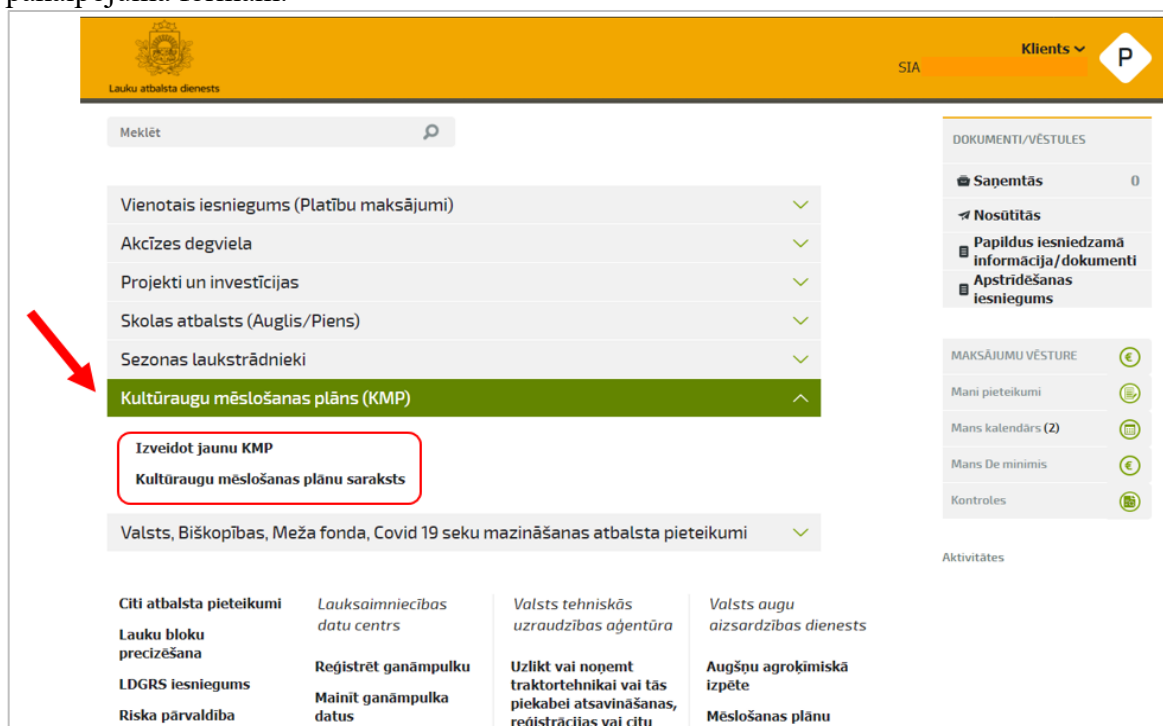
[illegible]

Lauku atbalsta dienests

Klients
SIA

P

Meklēt

Vienotais iesniegums (Platību maksājumi)
Akcīzes degviela
Projekti un investīcijas
Skolas atbalsts (Auglis/Piens)
Sezonas laukstrādnieki
Kultūraugu mēslošanas plāns (KMP)

Izveidot jaunu KMP
Kultūraugu mēslošanas plānu saraksts

Valsts, Biškopības, Meža fonda, Covid 19 seku mazināšanas atbalsta pieteikumi

DOKUMENTI/VĒSTULES
Saņemtās 0
Nosūtītās
Papildus iesniedzamā informācija/dokumenti
Apstrīdēšanas iesniegums

MAKSĀJUMU VĒSTURE
Mani pieteikumi
Mans kalendārs (2)
Mans De minimis
Kontroles

Aktivitātes

Citi atbalsta pieteikumi
Lauku bloku precizēšana
LDGRS iesniegums
Riska pārvaldība

Lauksaimniecības datu centrs
Reģistrēt ganāmpulku
Mainīt ganāmpulka datus

Valsts tehniskās uzraudzības aģentūra
Uzlikt vai noņemt traktortehnikai vai tās piekabei atsavināšanas, reģistrācijas vai citu

Valsts augu aizsardzības dienests
Augšņu agroķīmiskā izpēte
Mēslošanas plānu